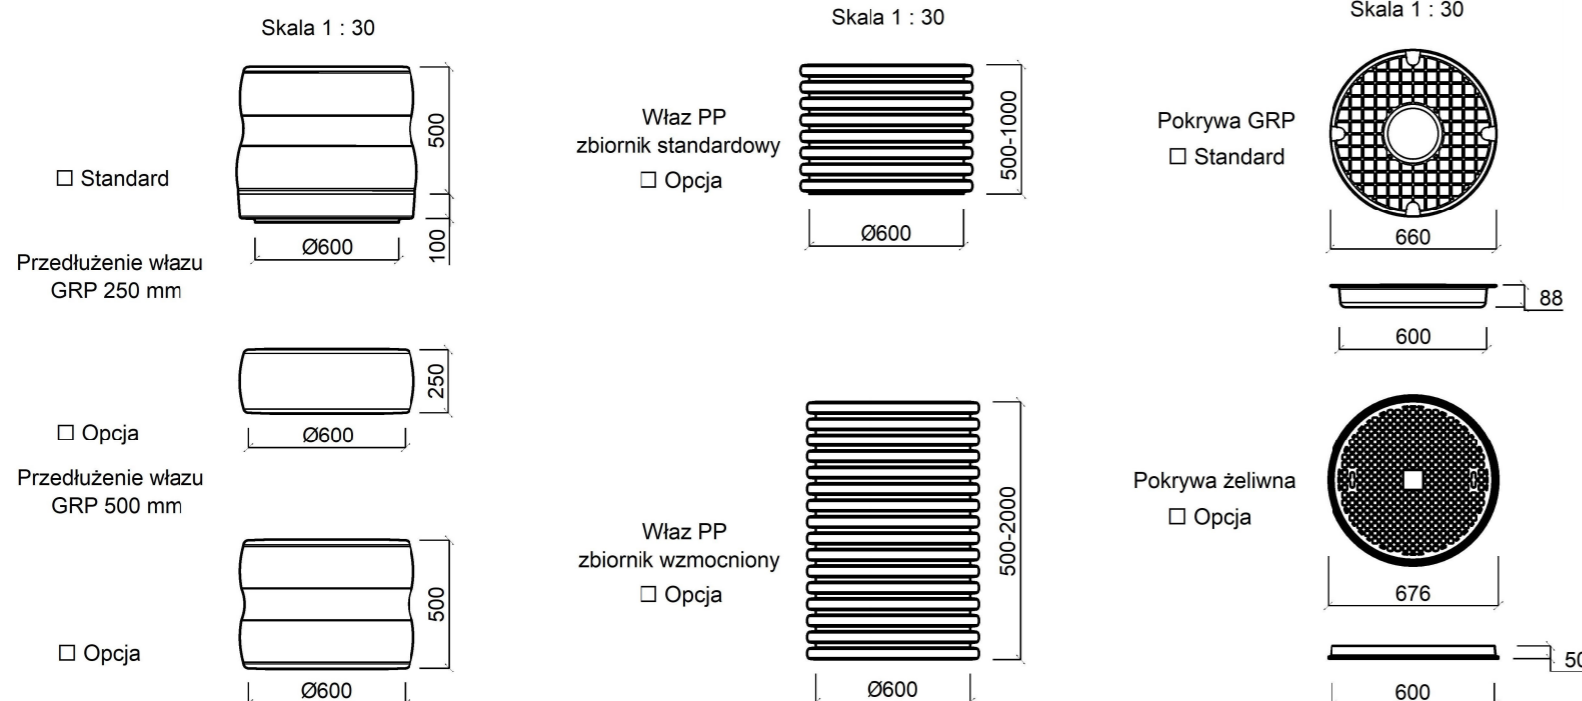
Skala 1 : 30

☐ Standard

500

100

Ø600

Przedłużenie włazu GRP 250 mm

250

☐ Opcja

Ø600

Przedłużenie włazu GRP 500 mm

500

☐ Opcja

Ø600

Skala 1 : 30

Właz PP zbiornik standardowy

☐ Opcja

500-1000

Ø600

Właz PP zbiornik wzmocniony

☐ Opcja

500-2000

Ø600

Skala 1 : 30

Pokrywa GRP

☐ Standard

660

88

600

Pokrywa żeliwna

☐ Opcja

676

5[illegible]

600